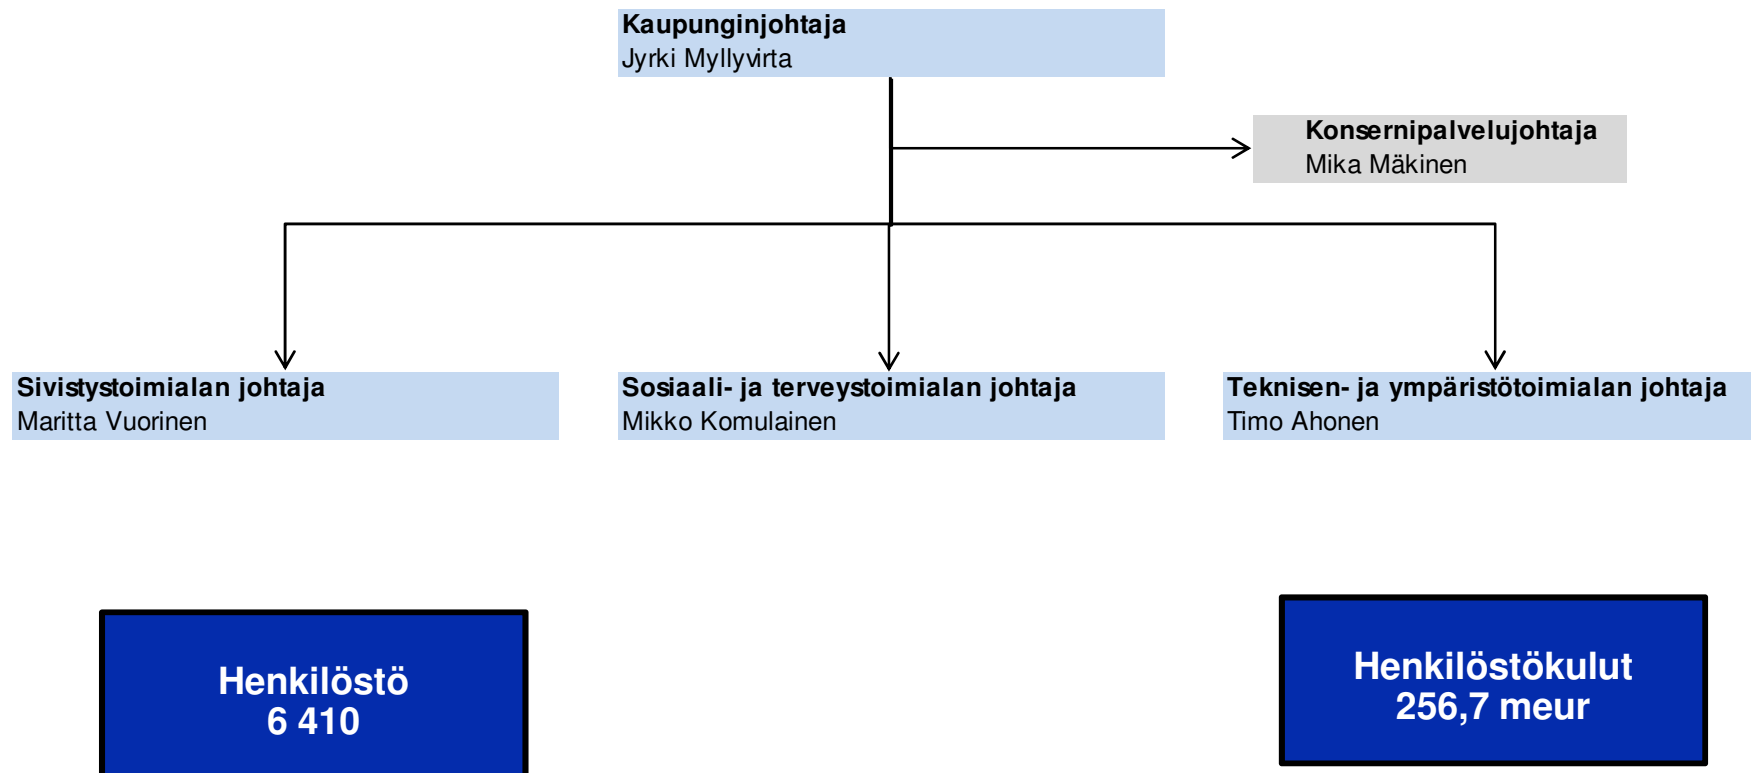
Kaupunginjohtaja
Jyrki Myllyvirta

Konsernipalvelujohtaja
Mika Mäkinen

Sivistystoimialan johtaja
Maritta Vuorinen

Sosiaali- ja terveystoimialan johtaja
Mikko Komulainen

Teknisen- ja ympäristötoimialan johtaja
Timo Ahonen

Henkilöstö
6 410

Henkilöstökulut
256,7 meur